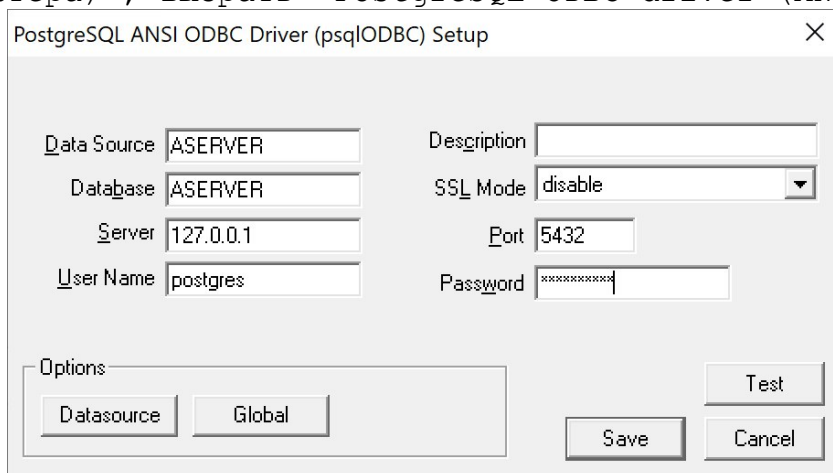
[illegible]

PostgreSQL ANSI ODBC Driver (psqlODBC) Setup

×

Data Source ASERVER

Description

Database ASERVER

SSL Mode disable

Server 127.0.0.1

Port 5432

User Name postgres

Password **********

Options

Datasource

Global

Test

Save

Cancel